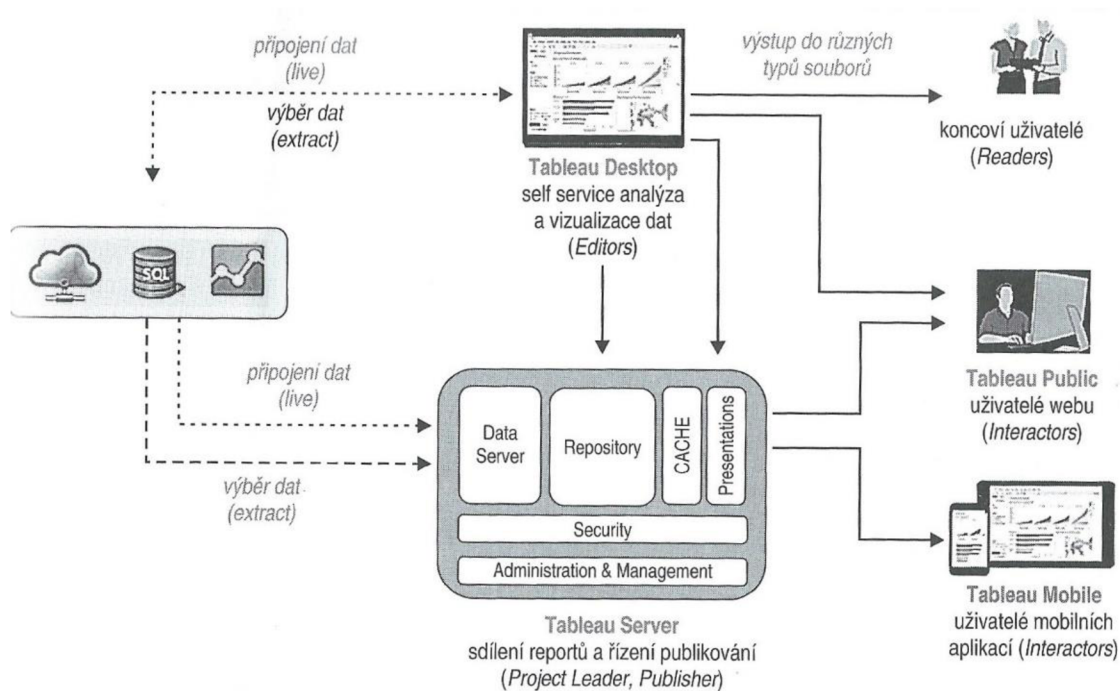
připojení dat
(live)

výběr dat
(extract)

výstup do různých
typů souborů

koncoví uživatelé
(Readers)

Tableau Desktop
self service analýza
a vizualizace dat
(Editors)

SQL

připojení dat
(live)

výběr dat
(extract)

Data Server

Repository

CACHE

Presentations

Security

Administration & Management

Tableau Server
sdílení reportů a řízení publikování
(Project Leader, Publisher)

Tableau Public
uživatelé webu
(Interactors)

Tableau Mobile
uživatelé mobilních
aplikací (Interactors)